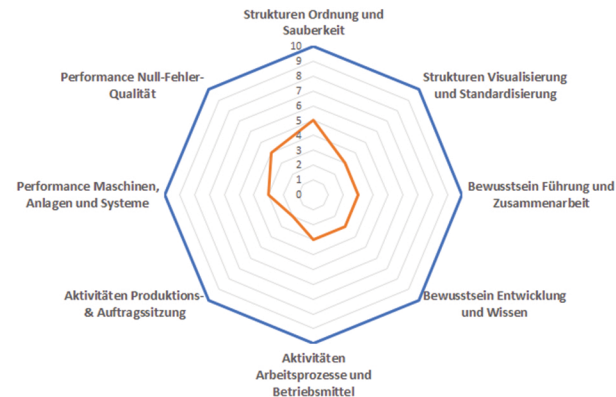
Strukturen Ordnung und Sauberkeit

10
9
8
7
6
5
4
3
2
1
0

Strukturen Visualisierung und Standardisierung

Bewusstsein Führung und Zusammenarbeit

Bewusstsein Entwicklung und Wissen

Aktivitäten Arbeitsprozesse und Betriebsmittel

Aktivitäten Produktions- & Auftragssitzung

Performance Maschinen, Anlagen und Systeme

Performance Null-Fehler-Qualität